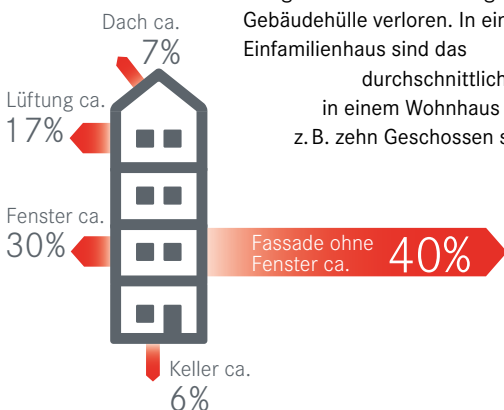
Dach ca.
7%

Gebäudehülle verloren. In ein
Einfamilienhaus sind das
durchschnittlich
in einem Wohnhaus
z. B. zehn Geschossen s

Lüftung ca.
17%

Fenster ca.
30%

Fassade ohne Fenster ca.
40%

Keller ca.
6%